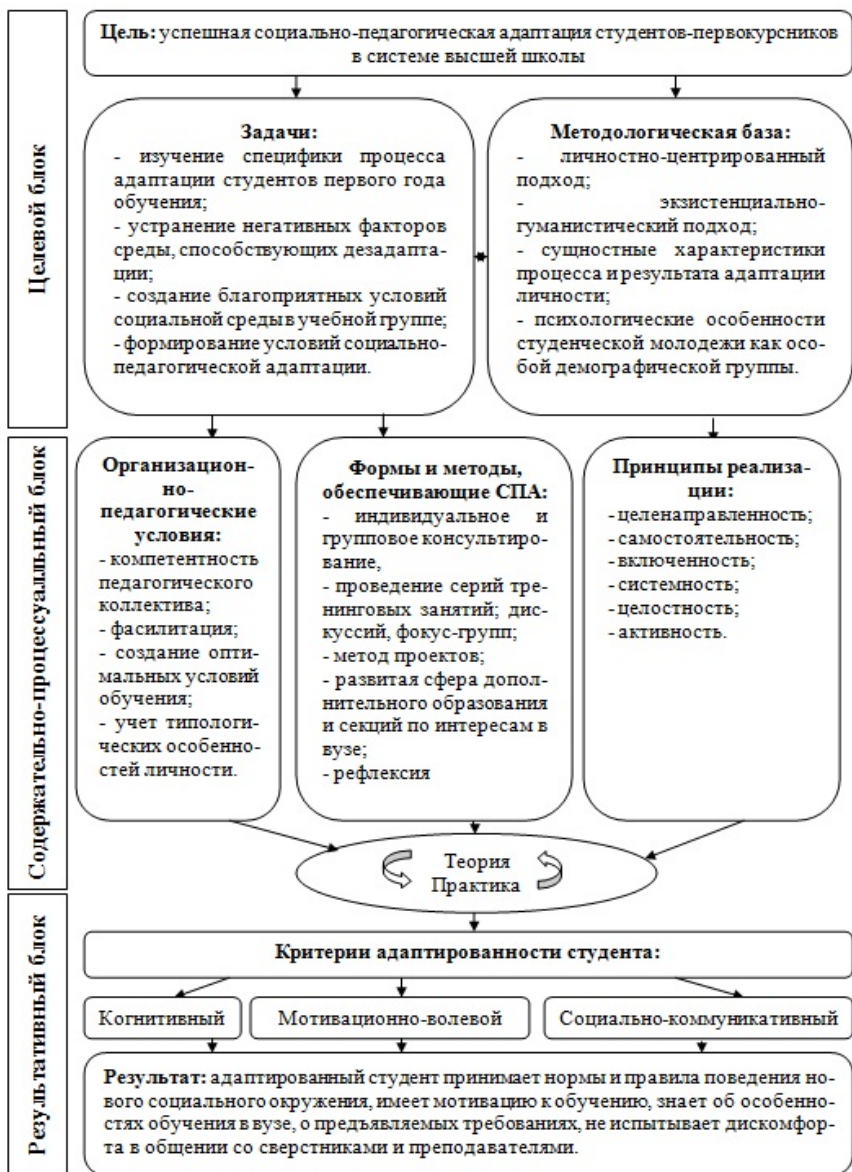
Целевой блок

Цель: успешная социально-педагогическая адаптация студентов-первокурсников в системе высшей школы

Задачи:
- изучение специфики процесса адаптации студентов первого года обучения;
- устранение негативных факторов среды, способствующих дезадаптации;
- создание благоприятных условий социальной среды в учебной группе;
- формирование условий социально-педагогической адаптации.

Методологическая база:
- личностно-центрированный подход;
- экзистенциально-гуманистический подход;
- сущностные характеристики процесса и результата адаптации личности;
- психологические особенности студенческой молодежи как особой демографической группы.

Содержательно-процессуальный блок

Организационно-педагогические условия:
- компетентность педагогического коллектива;
- фасилитация;
- создание оптимальных условий обучения;
- учет типологических особенностей личности.

Формы и методы, обеспечивающие СПА:
- индивидуальное и групповое консультирование,
- проведение серий тренинговых занятий; дискуссий, фокус-групп;
- метод проектов;
- развитая сфера дополнительного образования и секций по интересам в вузе;
- рефлексия

Принципы реализации:
- целенаправленность;
- самостоятельность;
- включенность;
- системность;
- целостность;
- активность.

Теория
Практика

Результативный блок

Критерии адаптированности студента:

Когнитивный

Мотивационно-волевой

Социально-коммуникативный

Результат: адаптированный студент принимает нормы и правила поведения нового социального окружения, имеет мотивацию к обучению, знает об особенностях обучения в вузе, о предъявляемых требованиях, не испытывает дискомфорта в общении со сверстниками и преподавателями.